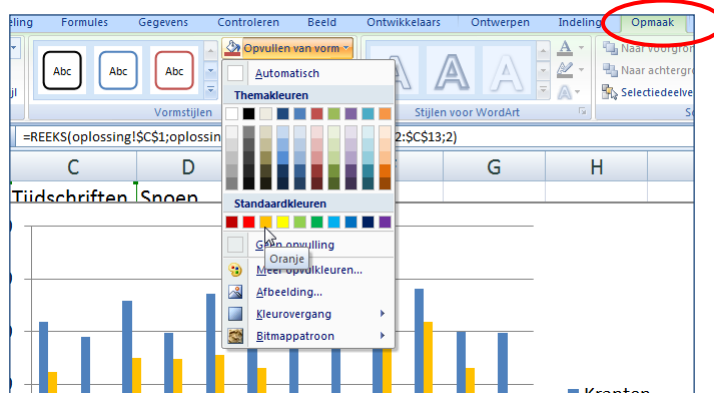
eling Formules Gegevens Controleren Beeld Ontwikkelaars Ontwerpen Indeling Opmaak

Abc Abc Abc

Opvullen van vorm

Automatisch

Themakleuren

Standaardkleuren

Geen opvulling

Oranje

Meer opvulkleuren...

Afbeelding...

Kleurovergang

Bitmappatroon

Vormstijlen

Stijlen voor WordArt

Naar voorgrond

Naar achtergrond

Selectiedeelvenster

=REEKS(oplossing!$C$1;oplossing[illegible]2:$C$13;2)

C D G H

Tijdschriften Snoep

Kranten